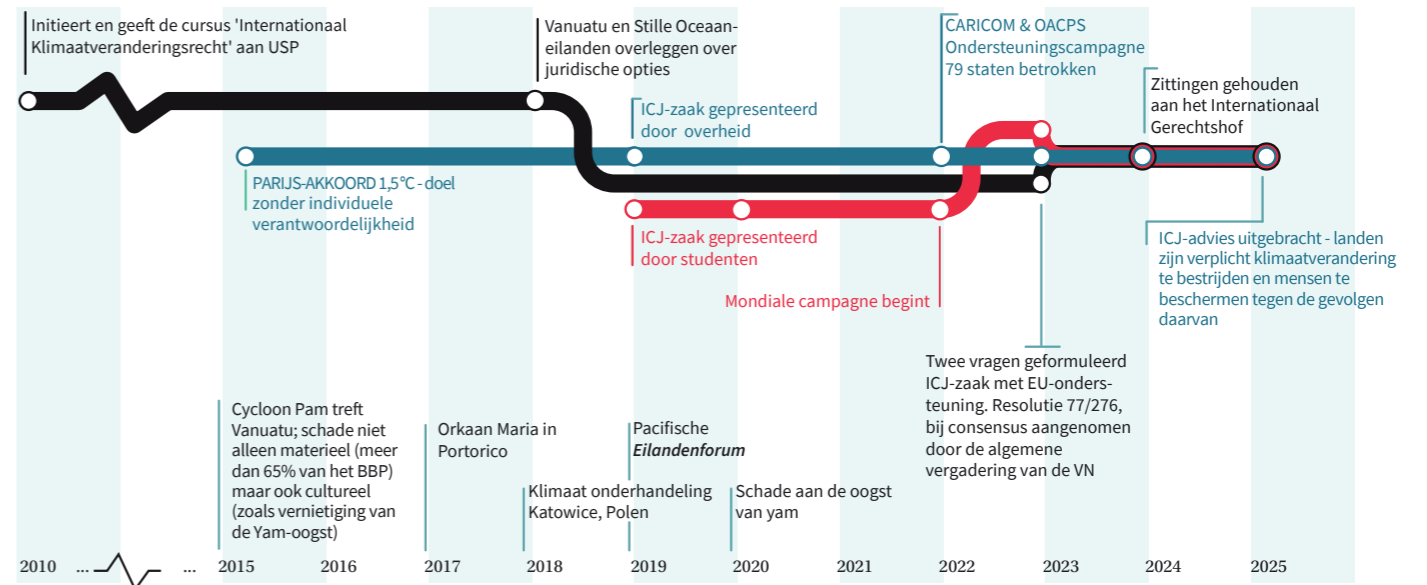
Initieert en geeft de cursus 'Internationaal Klimaatveranderingsrecht' aan USP

Vanuatu en Stille Oceaan-eilanden overleggen over juridische opties

CARICOM & OACPS Ondersteuningscampagne 79 staten betrokken

Zittingen gehouden aan het Internationaal Gerechtshof

ICJ-zaak gepresenteerd door overheid

PARIJS-AKKOORD 1,5°C - doel zonder individuele verantwoordelijkheid

ICJ-zaak gepresenteerd door studenten

Mondiale campagne begint

ICJ-advies uitgebracht - landen zijn verplicht klimaatverandering te bestrijden en mensen te beschermen tegen de gevolgen daarvan

Twee vragen geformuleerd ICJ-zaak met EU-ondersteuning. Resolutie 77/276, bij consensus aangenomen door de algemene vergadering van de VN

Cycloon Pam treft Vanuatu; schade niet alleen materieel (meer dan 65% van het BBP) maar ook cultureel (zoals vernietiging van de Yam-oogst)

Orkaan Maria in Portorico

Pacifische Eilandenforum

Klimaat onderhandeling Katowice, Polen

Schade aan de oogst van yam

2010 ... ... 2015 2016 2017 2018 2019 2020 2021 2022 2023 2024 2025